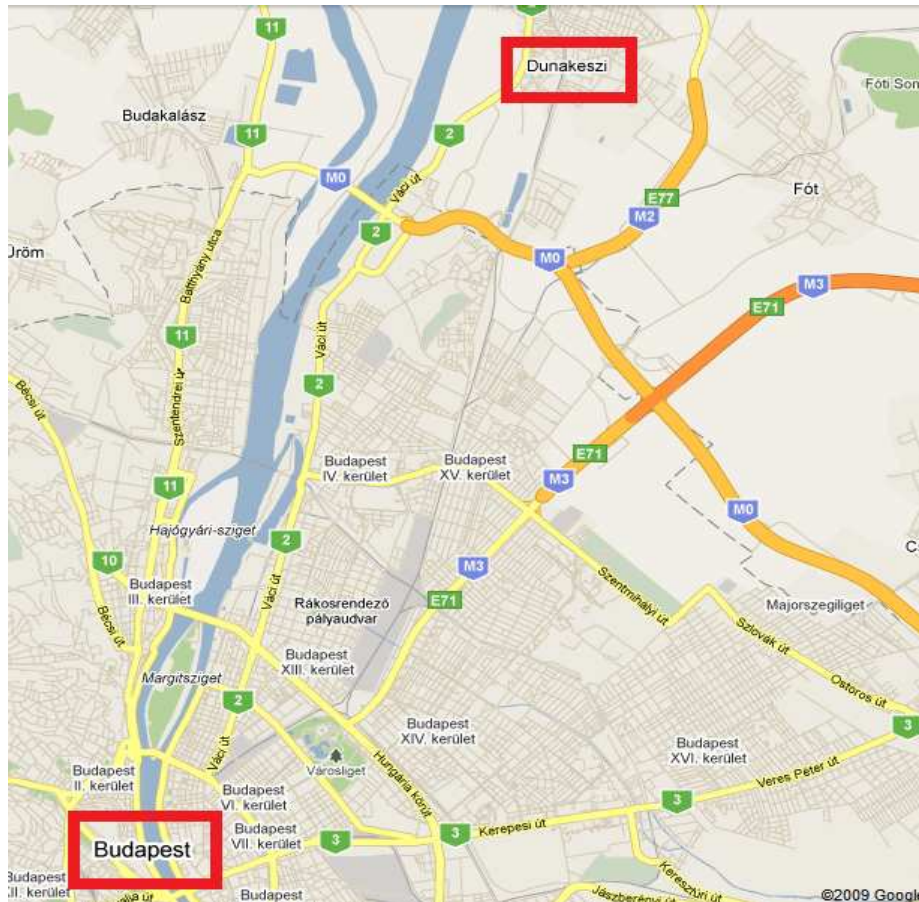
11
Dunakeszi
Fóti Son
Budakalász
11
2
M0
Váci út
Fót
E77
M2
2
Üröm
M0
Batthyány utca
M3
E71
11
Váci út
Szentendrei út
Bécsi út
2
11
Budapest IV. kerület
Budapest XV. kerület
E71
M3
M0
Hajógyári-sziget
2
C
10
Budapest III. kerület
M3
Szentmihályi út
Rákosrendező pályaudvar
E71
Majorszegiliget
Bécsi út
Váci út
Szlovák út
Budapest XIII. kerület
Margitsziget
Ostoros út
2
3
Budapest XIV. kerület
Hungária körút
Budapest XVI. kerület
Váci út
Budapest II. kerület
Városliget
Veres Péter út
Budapest VI. kerület
3
Budapest VII. kerület
3
Kerepesi út
Budapest
3
Keresztúri út
Budapest XII. kerület
Budapest
Jászberényi út
©2009 Google